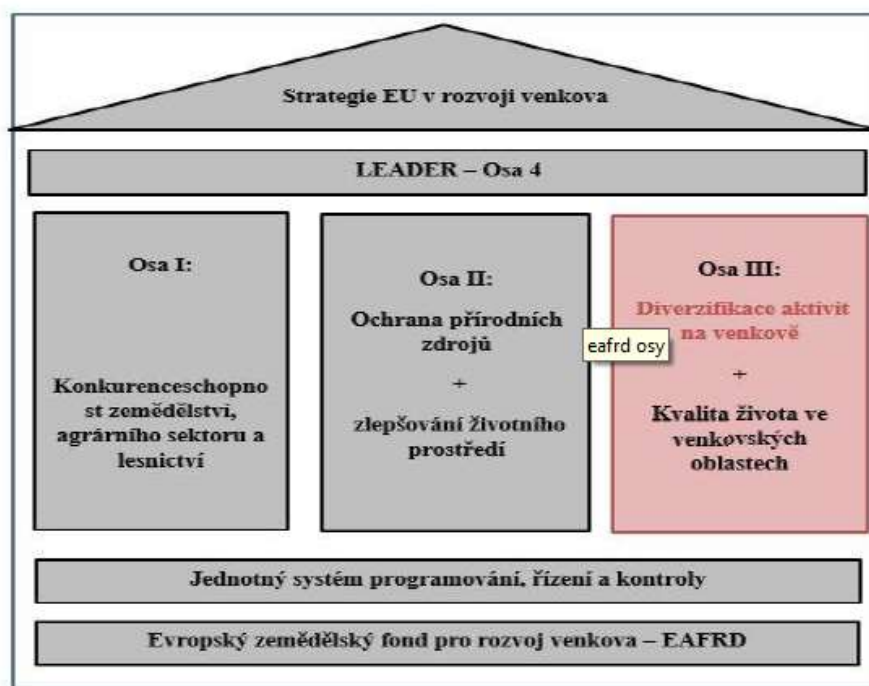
Strategie EU v rozvoji venkova

LEADER – Osa 4

Osa I:

Konkurenceschopnost zemědělství, agrárního sektoru a lesnictví

Osa II:

Ochrana přírodních zdrojů

+

zlepšování životního prostředí

eafrd osy

Osa III:

Diverzifikace aktivit na venkově

+

Kvalita života ve venkovských oblastech

Jednotný systém programování, řízení a kontroly

Evropský zemědělský fond pro rozvoj venkova – EAFRD